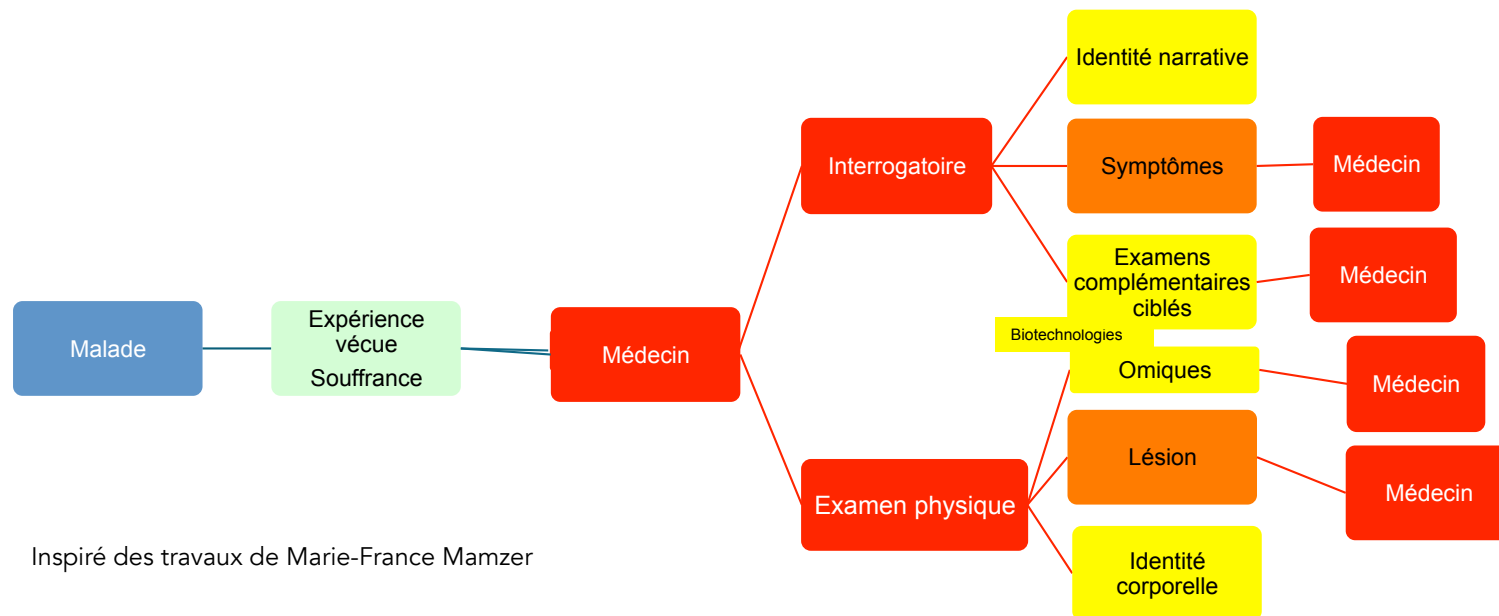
Malade

Expérience vécue
Souffrance

Médecin

Interrogatoire

Identité narrative

Symptômes

Médecin

Examens complémentaires ciblés

Médecin

Biotechnologies

Omiques

Médecin

Examen physique

Lésion

Médecin

Identité corporelle

Inspiré des travaux de Marie-France Mamzer